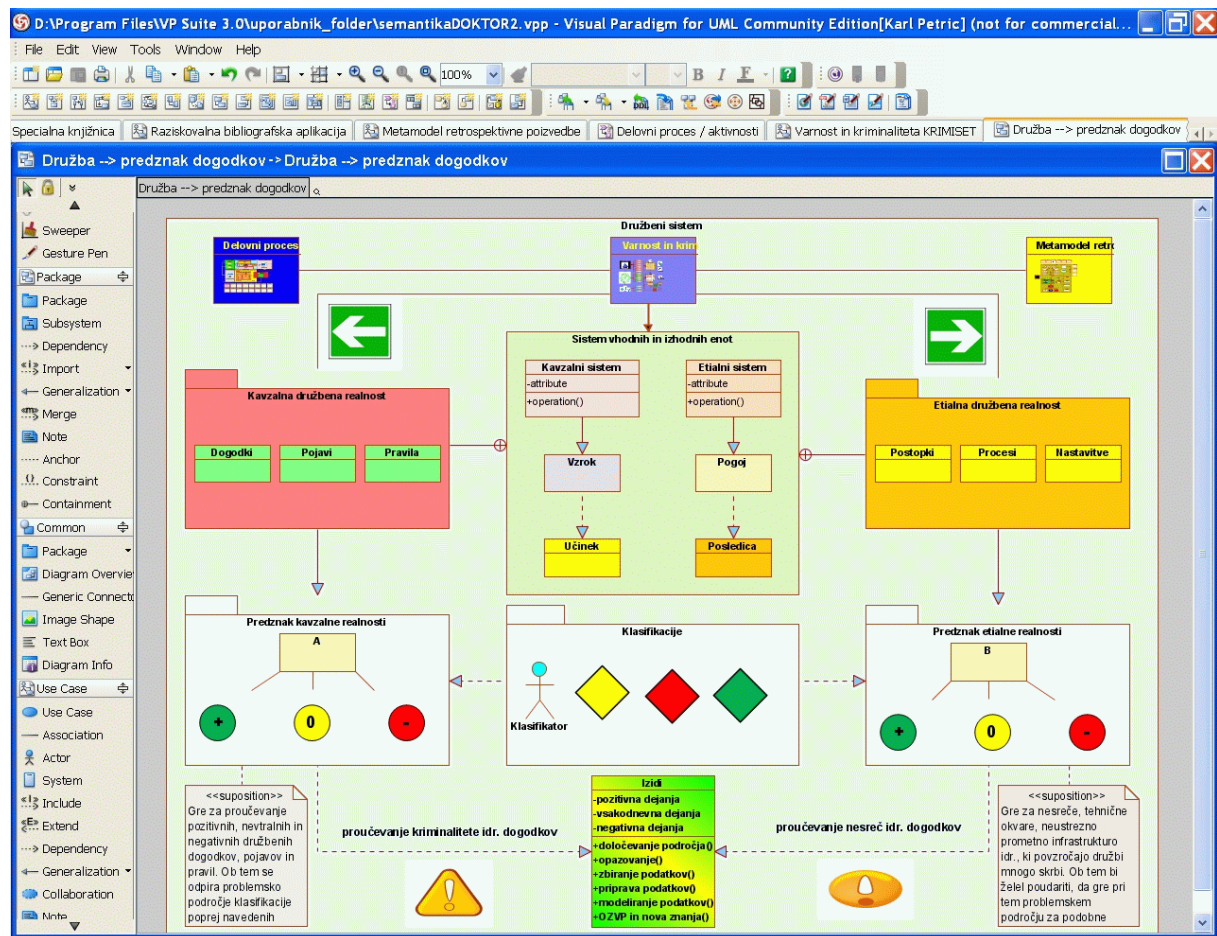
D:\Program Files\VP Suite 3.0\uporabnik_folder\semantikaDOKTOR2.vpp - Visual Paradigm for UML Community Edition[Karl Petric] (not for commercial...

File Edit View Tools Window Help

100%

Specialna knjižnica | Raziskovalna bibliografska aplikacija | Metamodel retrospektivne poizvedbe | Delovni proces / aktivnosti | Varnost in kriminaliteta KRIMISET | Družba --> predznak dogodkov

Družba --> predznak dogodkov -> Družba --> predznak dogodkov

Družba --> predznak dogodkov

Sweeper
Gesture Pen
Package
Package
Subsystem
Dependency
Import
Generalization
Merge
Note
Anchor
Constraint
Containment
Common
Package
Diagram Overvie
Generic Connect
Image Shape
Text Box
Diagram Info
Use Case
Use Case
Association
Actor
System
Include
Extend
Dependency
Generalization
Collaboration
Note

Družbeni sistem

Delovni proces

Varnost in krim

Metamodel retr

Sistem vhodnih in izhodnih enot

Kavzalni sistem
-attribute
+operation()

Etialni sistem
-attribute
+operation()

Kavzalna družbena realnost

Dogodki | Pojavi | Pravila

Etialna družbena realnost

Postopki | Procesi | Nastavitve

Vzrok

Pogoj

Učinek

Posledica

Predznak kavzalne realnosti

A

+ 0 -

Klasifikacije

Klasifikator

Predznak etialne realnosti

B

+ 0 -

<<suposition>>
Gre za proučevanje pozitivnih, nevtralnih in negativnih družbenih dogodkov, pojavov in pravil. Ob tem se odpira problemsko področje klasifikacije poprej navedenih

proučevanje kriminalitete idr. dogodkov

Izidi
-pozitivna dejanja
-vsakodnevna dejanja
-negativna dejanja
+določevanje področja()
+opazovanje()
+zbiranje podatkov()
+priprava podatkov()
+modeliranje podatkov()
+OZVP in nova znanja()

proučevanje nesreč idr. dogodkov

<<suposition>>
Gre za nesreče, tehnične okvare, neustrezno prometno infrastrukturo idr., ki povzročajo družbi mnogo skrbi. Ob tem bi želel poudariti, da gre pri tem problemskem področju za podobne